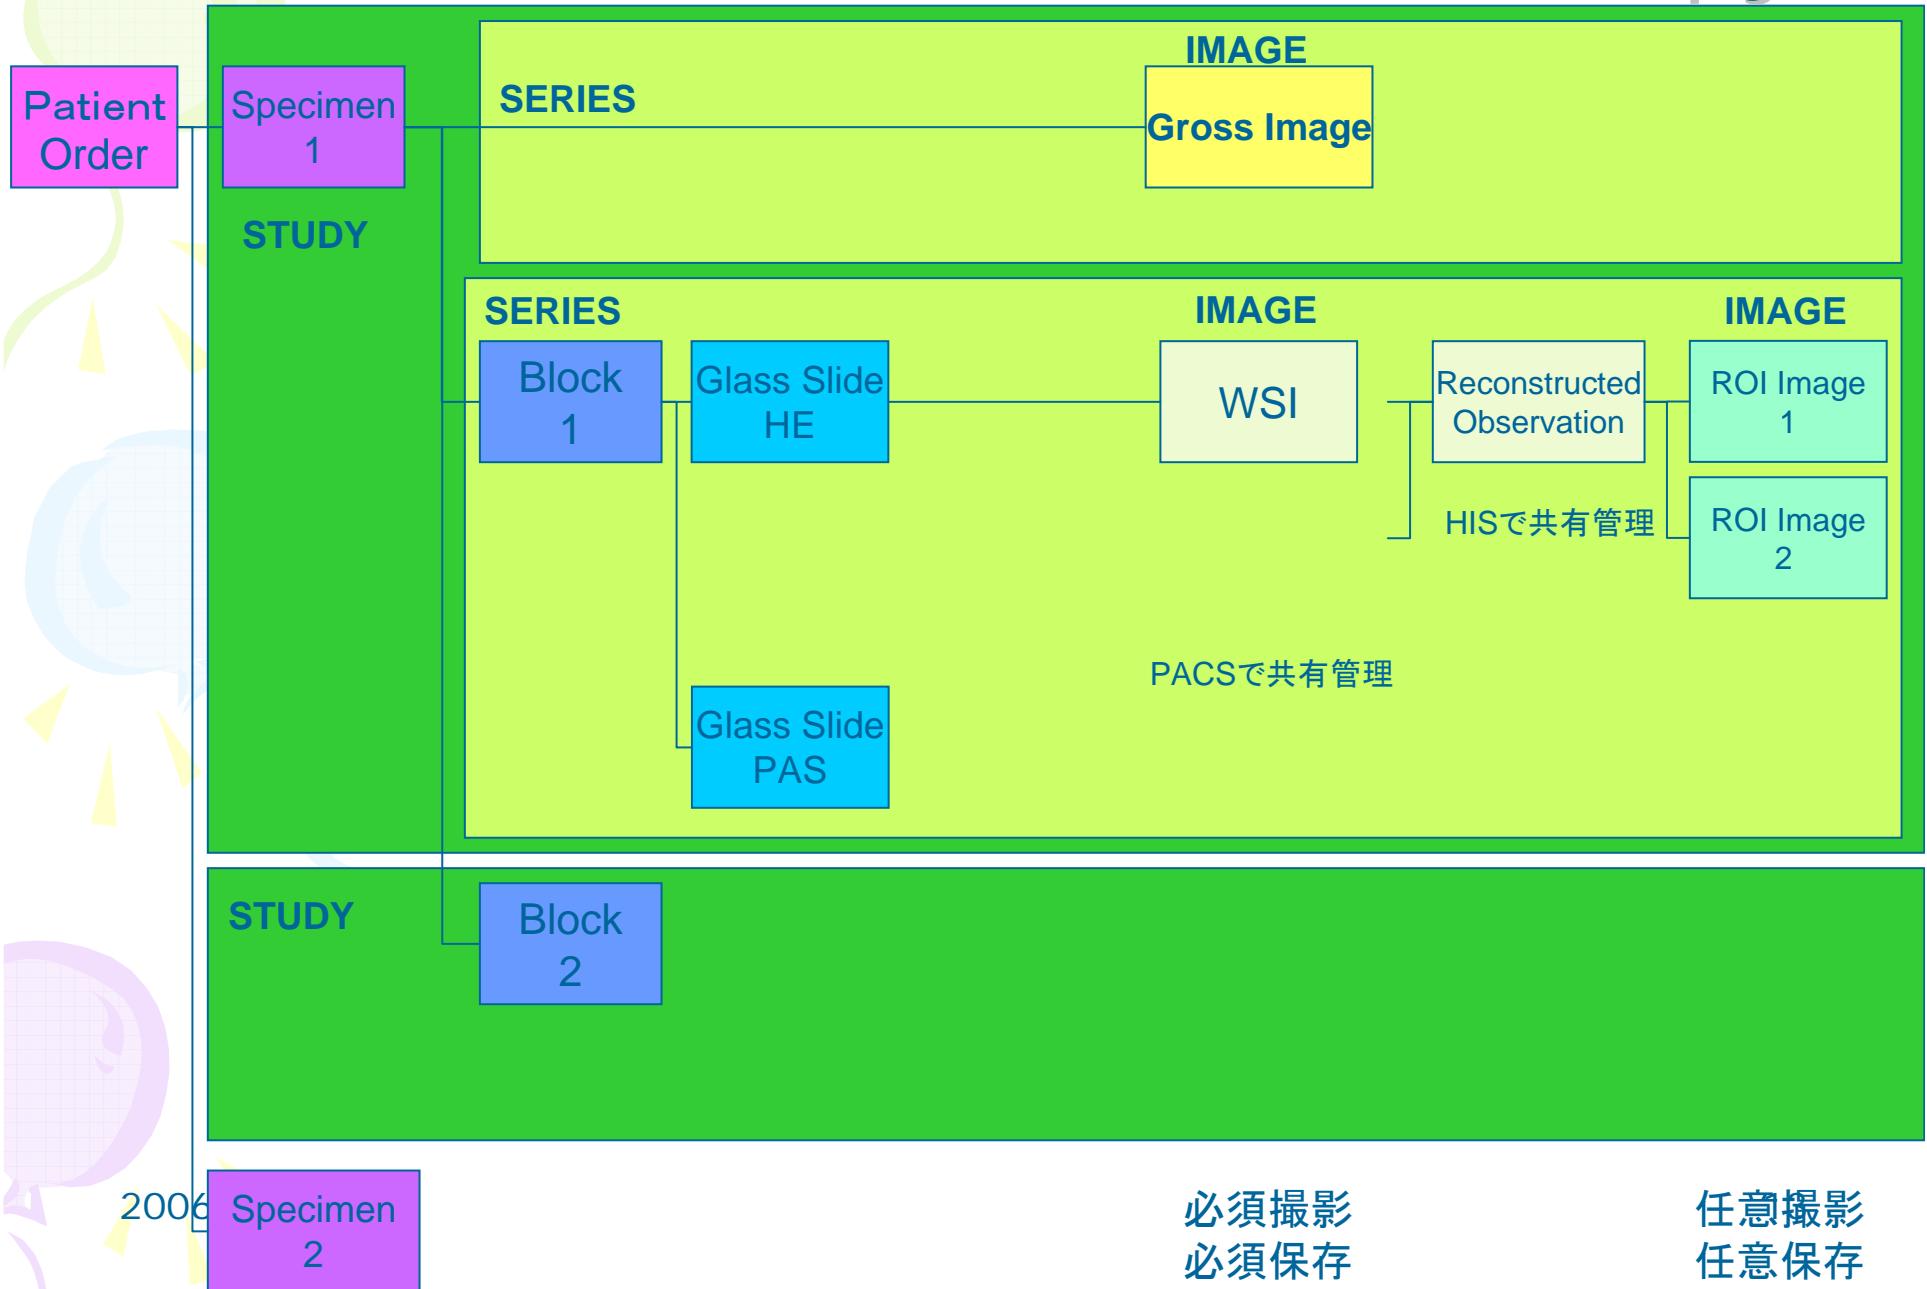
Patient Order

Specimen 1

STUDY

SERIES

IMAGE

Gross Image

SERIES

IMAGE

IMAGE

Block 1

Glass Slide HE

WSI

Reconstructed Observation

ROI Image 1

HISで共有管理

ROI Image 2

PACSで共有管理

Glass Slide PAS

STUDY

Block 2

200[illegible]

Specimen 2

必須撮影
必須保存

任意撮影
任意保存